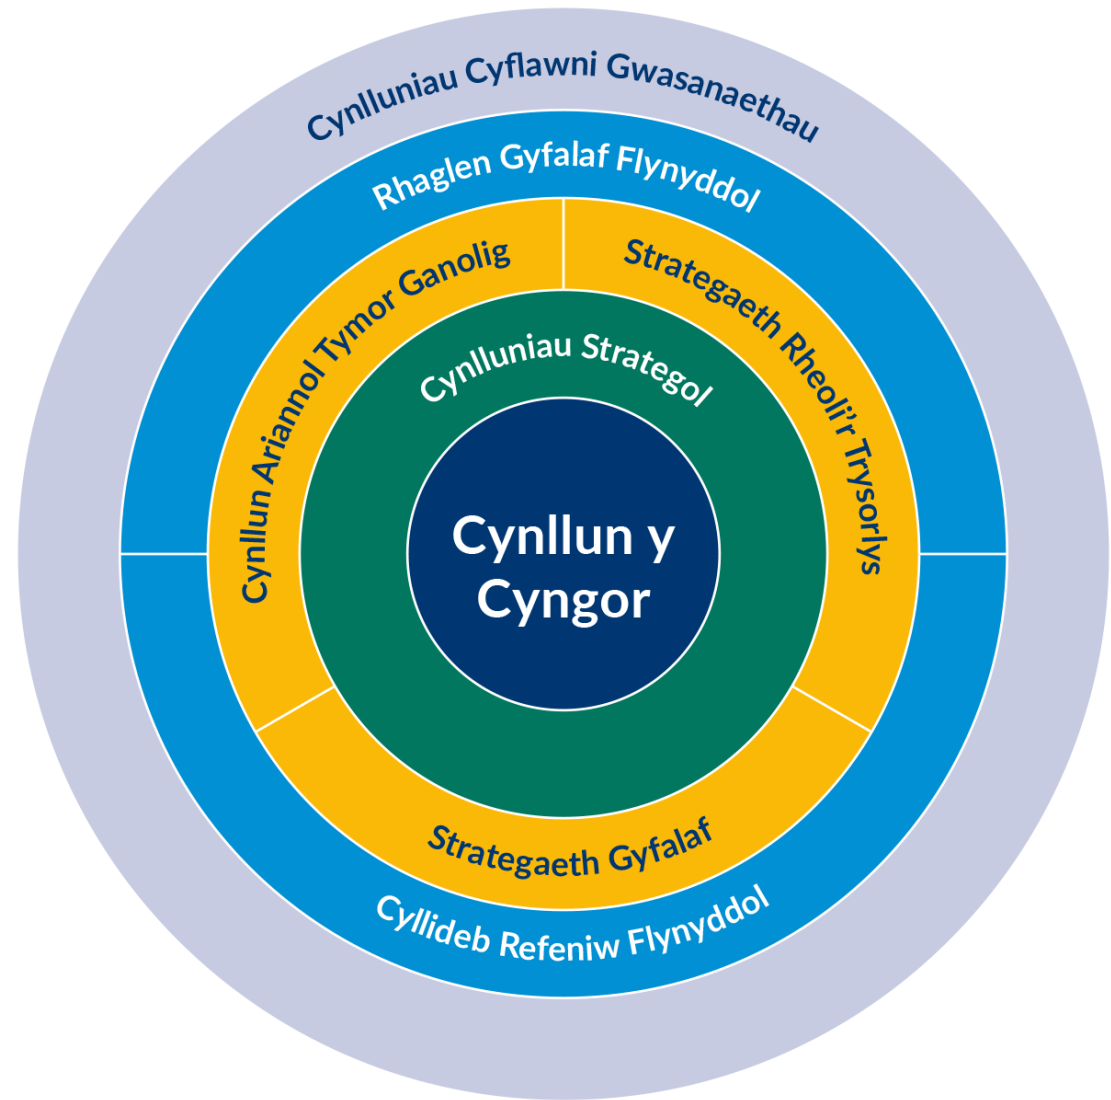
Cynlluniau Cyflawni Gwasanaethau

Rhaglen Gyfalaf Flynyddol

Cynllun Ariannol Tymor Ganolig

Strategaeth Rheoli'r Trysorlys

Cynlluniau Strategol

Cynllun y Cyngor

Strategaeth Gyfalaf

Cyllideb Refeniw Flynyddol